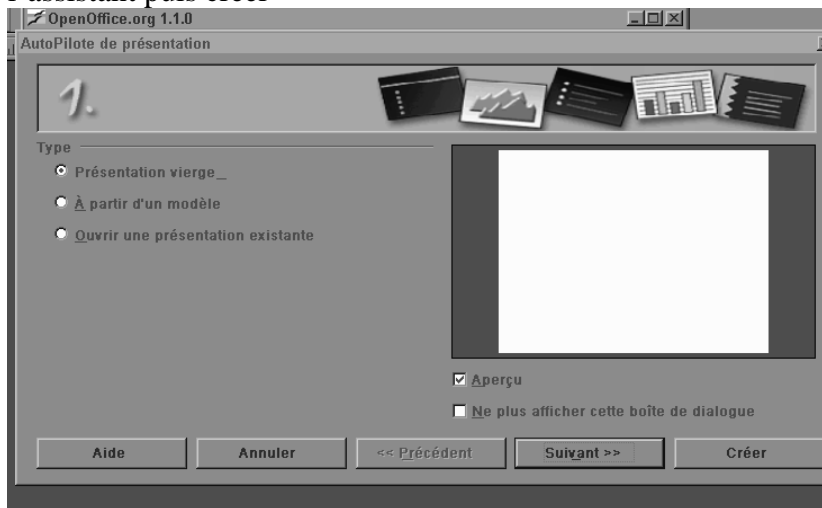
l'assistant puis créer

OpenOffice.org 1.1.0

AutoPilote de présentation

1.

Type

Présentation vierge_

À partir d'un modèle

Ouvrir une présentation existante

Aperçu

Ne plus afficher cette boîte de dialogue

Aide

Annuler

<< Précédent

Suivant >>

Créer